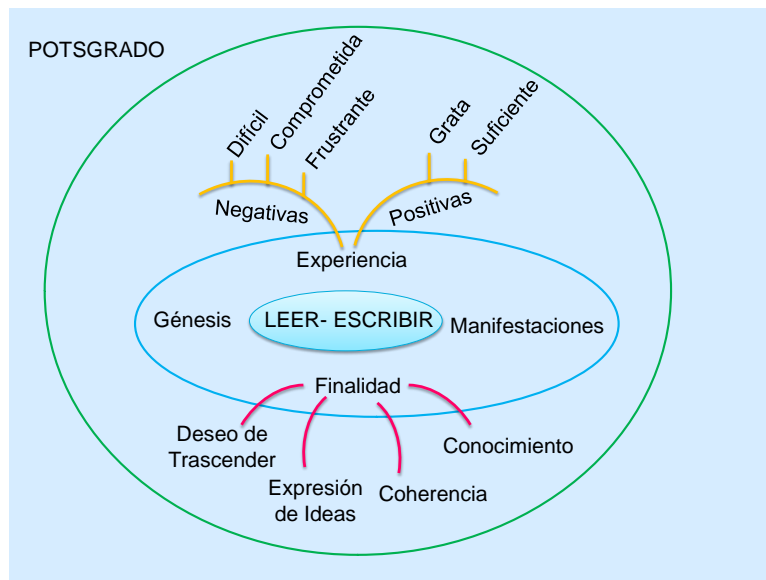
POTSGRADO

Difícil
Comprometida
Frustrante
Grata
Suficiente

Negativas
Positivas

Experiencia

Génesis
LEER- ESCRIBIR
Manifestaciones

Finalidad

Deseo de Trascender
Expresión de Ideas
Coherencia
Conocimiento